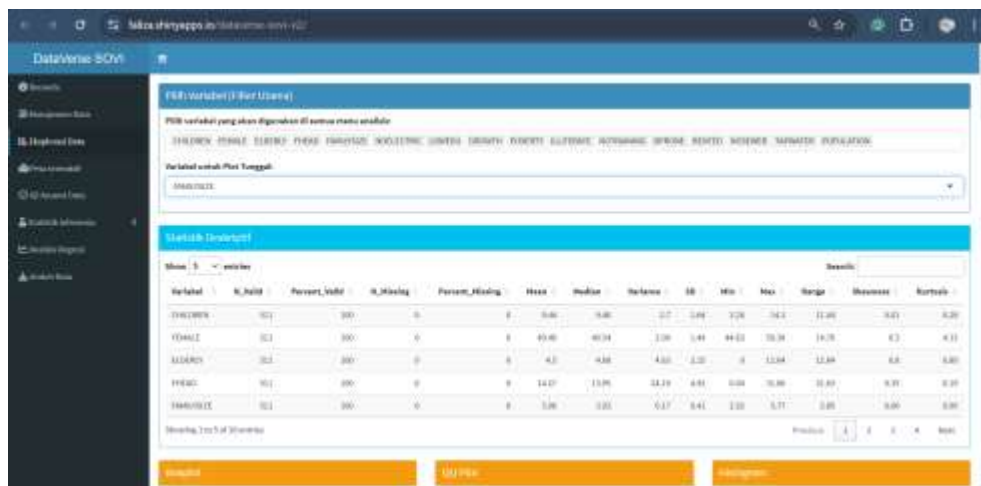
faiza.shinyapps.io/dataverse-sovi-v2/

DataVerse SOVI

Beranda
Manajemen Data
Eksplorasi Data
Uji Asumsi Data
Statistik Inferensia
Analisis Regresi
Unduh Data

Pilih Variabel (Filter Utama)

Pilih variabel yang akan digunakan di semua menu analisis:

CHILDREN FEMALE ELDERLY FHEAD FAMILYSIZE NOELECTRIC LOWEDU GROWTH POVERTY ILLITERATE NOTRAINING DPRONE RENTED NOSEWER TAPWATER POPULATION

Variabel untuk Plot Tunggal:

FAMILYSIZE

Statistik Deskriptif

Show 5 entries

Search:

| Variabel | N_Valid | Persent_Valid | N_Missing | Persent_Missing | Mean | Median | Varians | SD | Min | Max | Range | Skewness | Kurtosis |
|---|---|---|---|---|---|---|---|---|---|---|---|---|---|
| CHILDREN | 511 | 100 | 0 | 0 | 9.46 | 9.46 | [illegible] | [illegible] | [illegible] | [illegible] | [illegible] | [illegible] | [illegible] |
| FEMALE | 511 | 100 | 0 | 0 | 49.49 | 49.54 | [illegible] | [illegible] | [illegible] | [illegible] | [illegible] | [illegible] | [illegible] |
| ELDERLY | 511 | 100 | 0 | 0 | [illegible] | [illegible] | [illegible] | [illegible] | 0 | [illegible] | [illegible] | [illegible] | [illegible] |
| FHEAD | 511 | 100 | 0 | 0 | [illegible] | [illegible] | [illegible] | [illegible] | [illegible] | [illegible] | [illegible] | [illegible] | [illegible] |
| FAMILYSIZE | 511 | 100 | 0 | 0 | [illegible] | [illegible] | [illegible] | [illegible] | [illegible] | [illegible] | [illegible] | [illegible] | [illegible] |

Showing 1 to 5 of 16 entries

Previous 1 2 3 4 Next

Boxplot

QQ Plot

Histogram